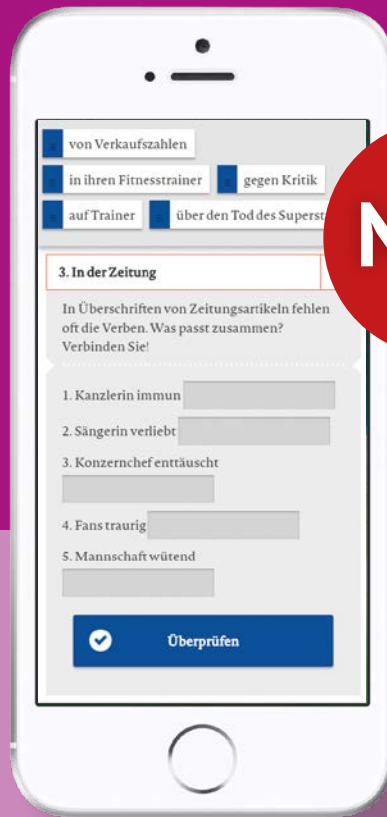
von Verkaufszahlen

in ihren Fitnesstrainer

gegen Kritik

auf Trainer

über den Tod des Superst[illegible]

N

3. In der Zeitung

In Überschriften von Zeitungsartikeln fehlen oft die Verben. Was passt zusammen? Verbinden Sie!

1. Kanzlerin immun

2. Sängerin verliebt

3. Konzernchef enttäuscht

4. Fans traurig

5. Mannschaft wütend

Überprüfen